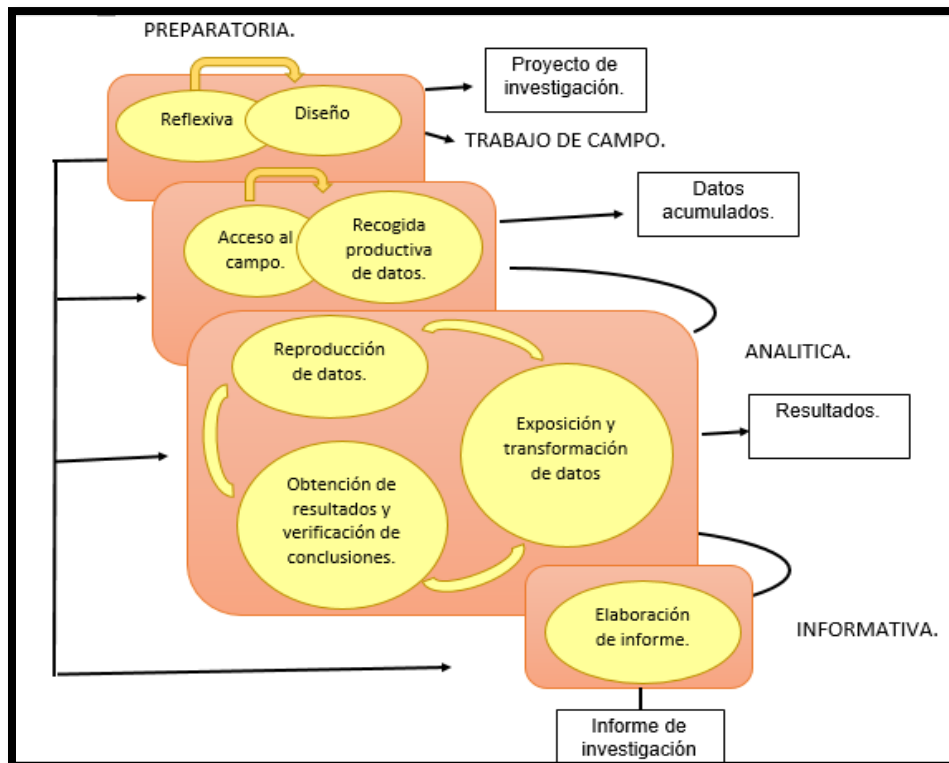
PREPARATORIA.

Reflexiva

Diseño

Proyecto de investigación.

TRABAJO DE CAMPO.

Acceso al campo.

Recogida productiva de datos.

Datos acumulados.

ANALITICA.

Reproducción de datos.

Exposición y transformación de datos

Obtención de resultados y verificación de conclusiones.

Resultados.

Elaboración de informe.

INFORMATIVA.

Informe de investigación